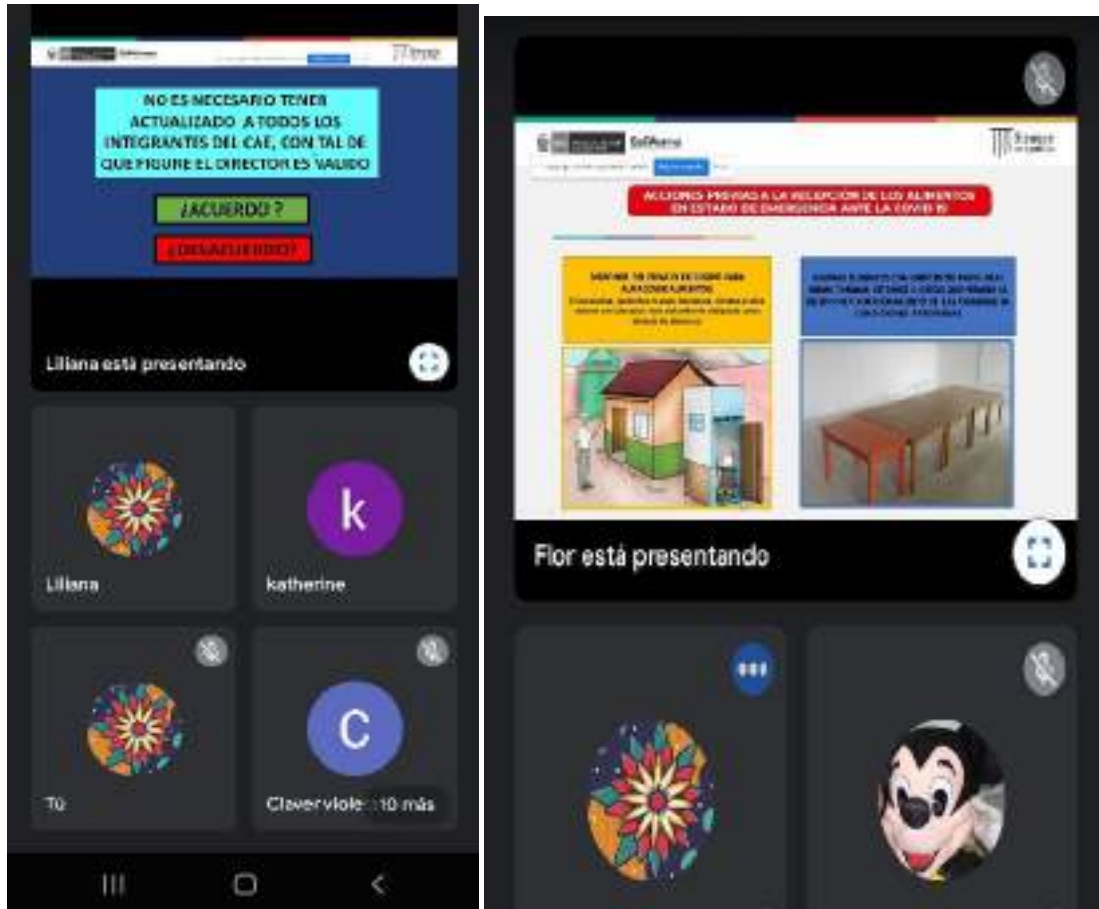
NO ES NECESARIO TENER ACTUALIZADO A TODOS LOS INTEGRANTES DEL CAE, CON TAL DE QUE FIGURE EL DIRECTOR ES VALIDO

¿ACUERDO ?

¿DESACUERDO?

Liliana está presentando

Liliana

k

katherine

Tú

C

Claver viole

10 más

Qali Warma

ACCIONES PREVIAS A LA RECEPCIÓN DE LOS ALIMENTOS EN ESTADO DE EMERGENCIA ANTE LA COVID 19

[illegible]

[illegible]

Flor está presentando